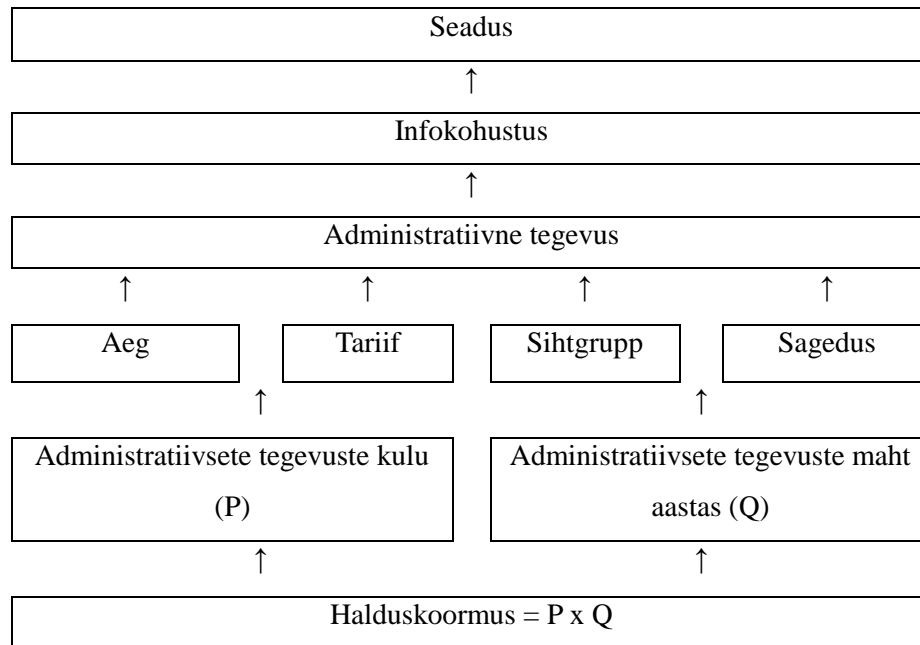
Seadus

↑

Infokohustus

↑

Administratiivne tegevus

↑ ↑ ↑ ↑

Aeg

Tariif

Sihtgrupp

Sagedus

↑ ↑

Administratiivsete tegevuste kulu (P)

Administratiivsete tegevuste maht aastas (Q)

↑ ↑

Halduskoormus = P x Q